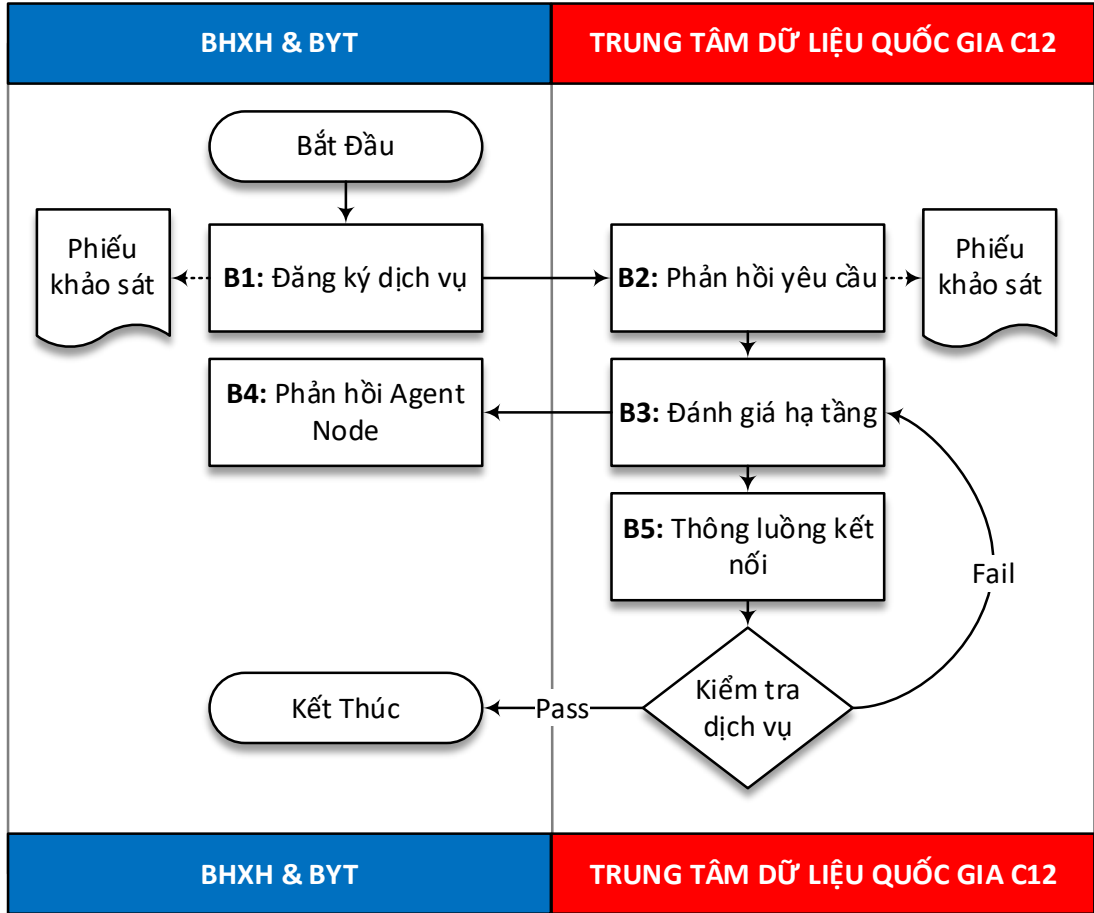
BHXH & BYT

TRUNG TÂM DỮ LIỆU QUỐC GIA C12

Bắt Đầu

Phiếu khảo sát

B1: Đăng ký dịch vụ

B2: Phản hồi yêu cầu

Phiếu khảo sát

B4: Phản hồi Agent Node

B3: Đánh giá hạ tầng

B5: Thông luồng kết nối

Fail

Kết Thúc

Pass

Kiểm tra dịch vụ

BHXH & BYT

TRUNG TÂM DỮ LIỆU QUỐC GIA C12